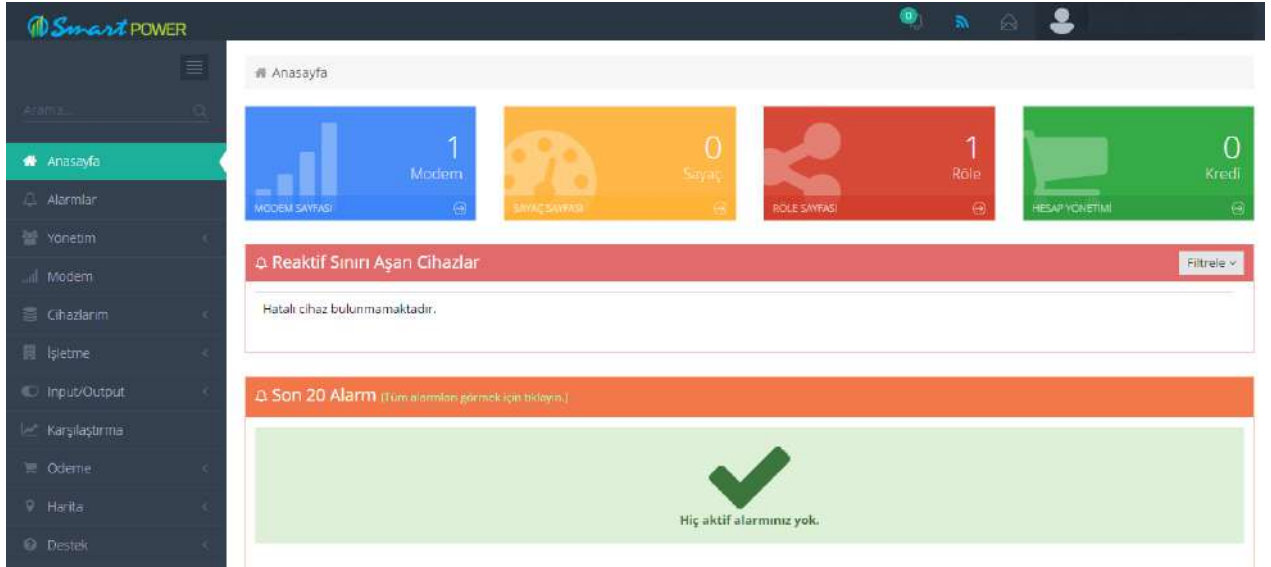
Smart POWER

0

Arama...

Anasayfa
Alarmlar
Yönetim
Modem
Cihazlarım
İşletme
Input/Output
Karşılaştırma
Ödeme
Harita
Destek

Anasayfa

1
Modem
MODEM SAYFASI

0
Sayaç
SAYAÇ SAYFASI

1
Röle
RÖLE SAYFASI

0
Kredi
HESAP YÖNETİMİ

Reaktif Sınırı Aşan Cihazlar

Filtrele

Hatalı cihaz bulunmamaktadır.

Son 20 Alarm (Tüm alarmları görmek için tıklayın.)

Hiç aktif alarmınız yok.